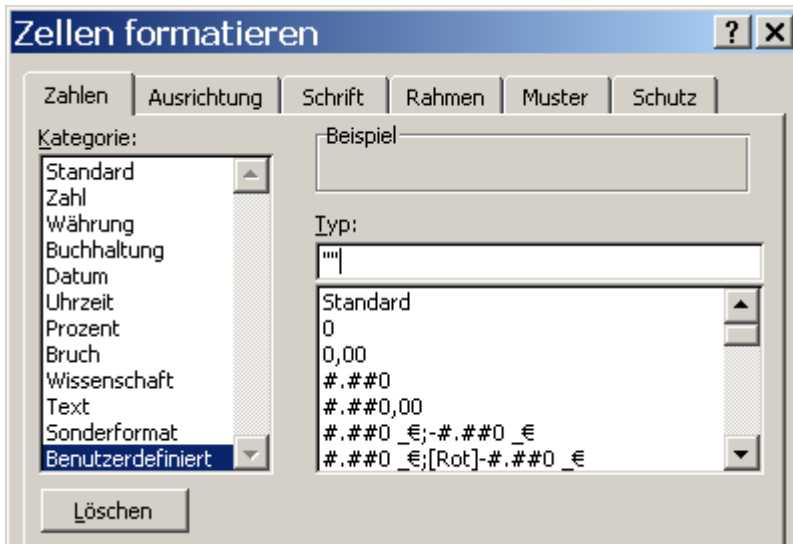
Zellen formatieren ? X

Zahlen | Ausrichtung | Schrift | Rahmen | Muster | Schutz

Kategorie:
Standard
Zahl
Währung
Buchhaltung
Datum
Uhrzeit
Prozent
Bruch
Wissenschaft
Text
Sonderformat
Benutzerdefiniert

Beispiel

Typ:
""

Standard
0
0,00
#.##0
#.##0,00
#.##0 _€;-#.##0 _€
#.##0 _€;[Rot]-#.##0 _€

Löschen